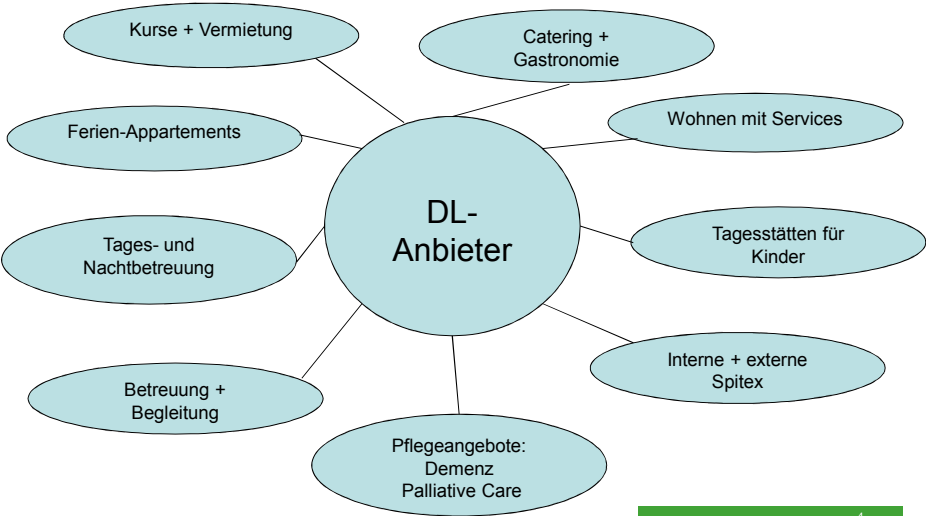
Kurse + Vermietung

Catering + Gastronomie

Ferien-Appartements

Wohnen mit Services

DL-Anbieter

Tages- und Nachtbetreuung

Tagesstätten für Kinder

Interne + externe Spitex

Betreuung + Begleitung

Pflegeangebote:
Demenz
Palliative Care

4